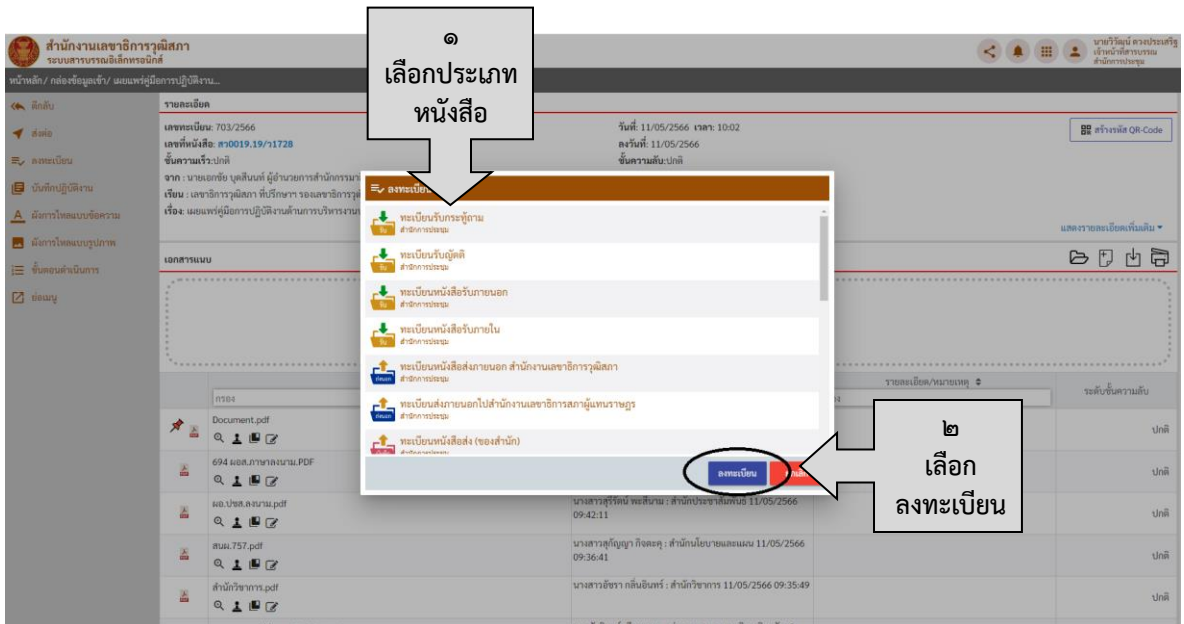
สำนักงานเลขาธิการวุฒิสภา
ระบบสารบรรณอิเล็กทรอนิกส์

นายวิวัฒน์ ตรงประเสริฐ
เจ้าหน้าที่สารบรรณ
สำนักการประชุม

หน้าหลัก/ กล่องข้อมูลเข้า/ เผยแพร่คู่มือการปฏิบัติงาน...

ย้อนกลับ
ส่งต่อ
ลงทะเบียน
บันทึกปฏิบัติงาน
ผังการไหลแบบข้อความ
ผังการไหลแบบรูปภาพ
ขั้นตอนดำเนินการ
ย่อเมนู

รายละเอียด
เลขทะเบียน: 703/2566
เลขที่หนังสือ: สว0019.19/ว1728
ชั้นความเร็ว: ปกติ
จาก : นายเอกชัย บุตสินนท์ ผู้อำนวยการสำนักกรรมา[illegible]
เรียน : เลขาธิการวุฒิสภา ที่ปรึกษา รองเลขาธิการวุฒ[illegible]
เรื่อง: เผยแพร่คู่มือการปฏิบัติงานด้านการบริหารงาน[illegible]

วันที่: 11/05/2566 เวลา: 10:02
ลงวันที่: 11/05/2566
ชั้นความลับ: ปกติ

สร้างรหัส QR-Code
แสดงรายละเอียดเพิ่มเติม

เอกสารแนบ

๑
เลือกประเภทหนังสือ

ลงทะเบียน
ทะเบียนรับกระทู้ถาม
สำนักการประชุม
ทะเบียนรับญัตติ
สำนักการประชุม
ทะเบียนหนังสือรับภายนอก
สำนักการประชุม
ทะเบียนหนังสือรับภายใน
สำนักการประชุม
ทะเบียนหนังสือส่งภายนอก สำนักงานเลขาธิการวุฒิสภา
สำนักการประชุม
ทะเบียนส่งภายนอกไปสำนักงานเลขาธิการสภาผู้แทนราษฎร
สำนักการประชุม
ทะเบียนหนังสือส่ง (ของสำนัก)
สำนักการประชุม
ลงทะเบียน

๒
เลือก
ลงทะเบียน

รายละเอียด/หมายเหตุ
ระดับชั้นความลับ

Document.pdf
ปกติ
694 ผอส.ภาษาลงนาม.PDF
ปกติ
ผอ.ปชส.ลงนาม.pdf
นางสาวสุรีรัตน์ พะสีนาม : สำนักประชาสัมพันธ์ 11/05/2566 09:42:11
ปกติ
สนน.757.pdf
นางสาวสุกัญญา กิจตะคุ : สำนักนโยบายและแผน 11/05/2566 09:36:41
ปกติ
สำนักวิชาการ.pdf
นางสาวอัชรา กลิ่นอินทร์ : สำนักวิชาการ 11/05/2566 09:35:49
ปกติ